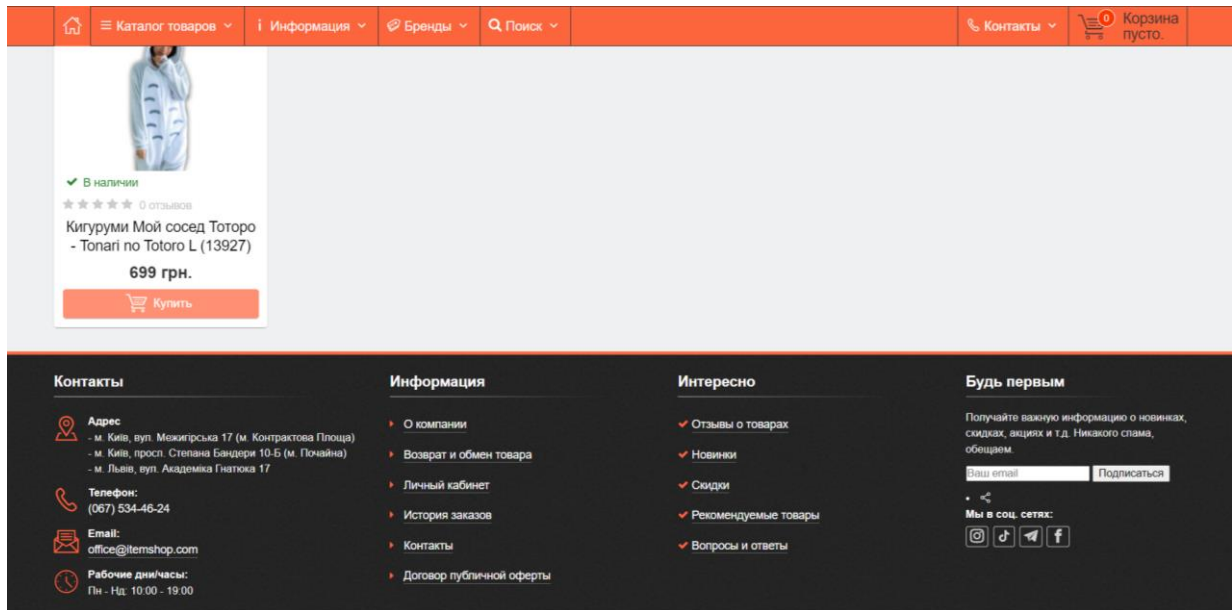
≡ Каталог товаров ⌄ i Информация ⌄ Бренды ⌄ Поиск ⌄ Контакты ⌄ 0 Корзина пусто.

✔ В наличии
★★★★★ 0 отзывов
Кигуруми Мой сосед Тоторо - Tonari no Totoro L (13927)
699 грн.
Купить

Контакты

Адрес
- м. Київ, вул. Межигірська 17 (м. Контрактова Площа)
- м. Київ, просп. Степана Бандери 10-Б (м. Почайна)
- м. Львів, вул. Академіка Гнатюка 17

Телефон:
(067) 534-46-24

Email:
office@itemshop.com

Рабочие дни/часы:
Пн - Нд: 10:00 - 19:00

Информация

О компании
Возврат и обмен товара
Личный кабинет
История заказов
Контакты
Договор публичной оферты

Интересно

✔ Отзывы о товарах
✔ Новинки
✔ Скидки
✔ Рекомендуемые товары
✔ Вопросы и ответы

Будь первым

Получайте важную информацию о новинках, скидках, акциях и т.д. Никакого спама, обещаем.

Ваш email
Подписаться

Мы в соц. сетях: